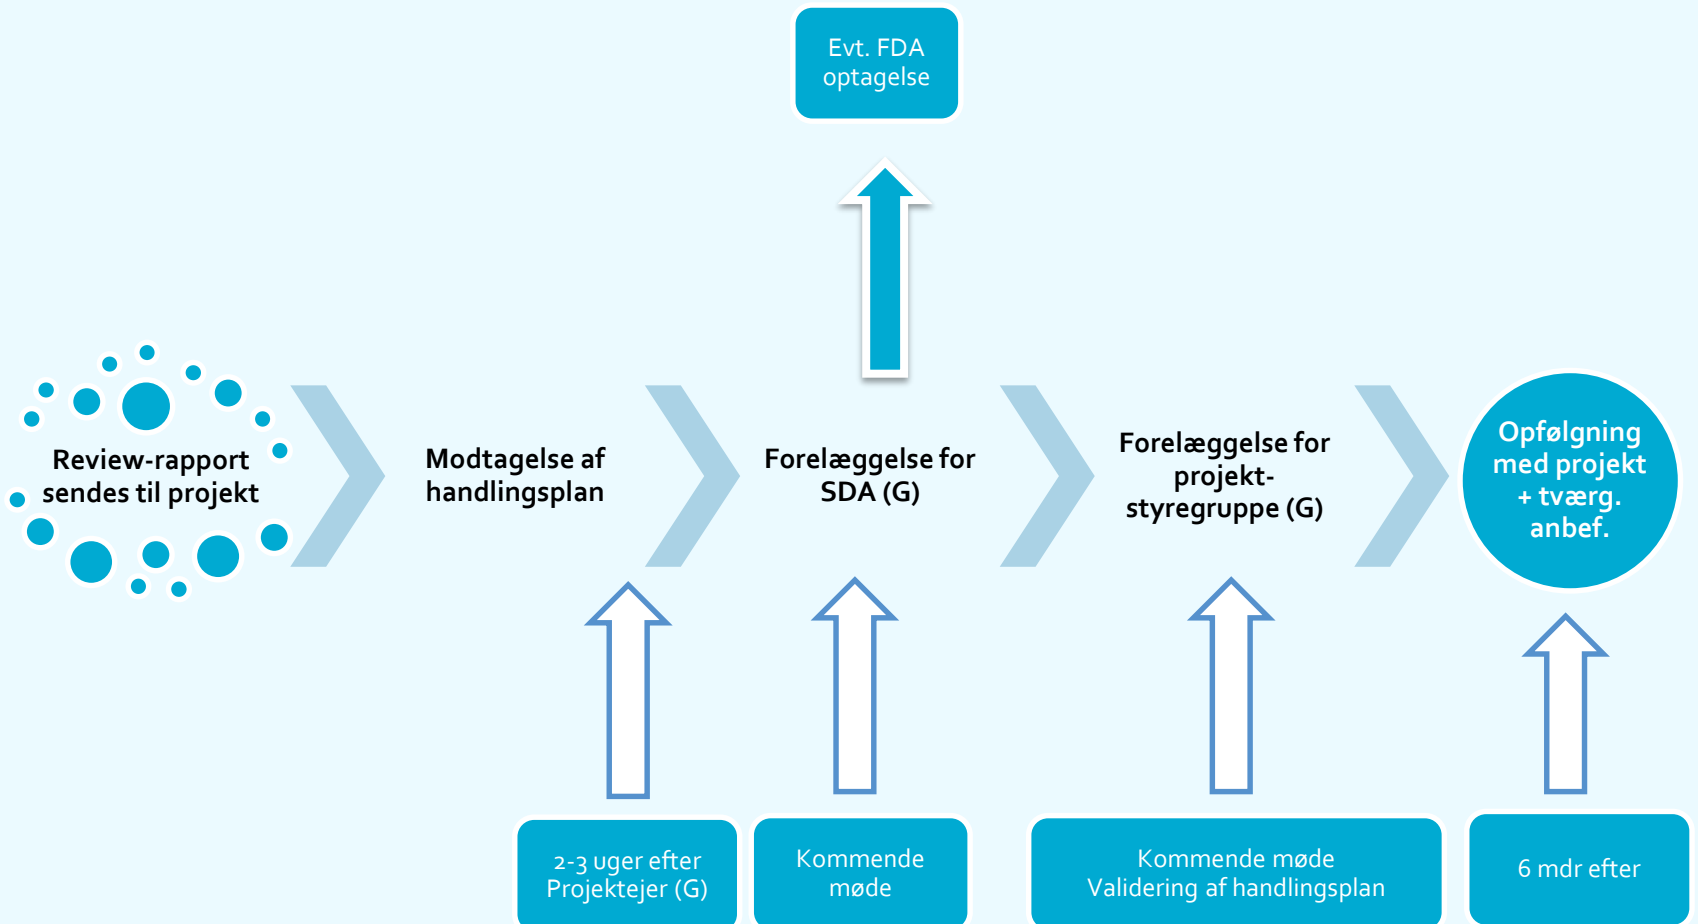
Evt. FDA optagelse

Review-rapport sendes til projekt

Modtagelse af handlingsplan

Forelæggelse for SDA (G)

Forelæggelse for projekt-styregruppe (G)

Opfølgning med projekt + tværg. anbef.

2-3 uger efter Projektejer (G)

Kommende møde

Kommende møde Validering af handlingsplan

6 mdr efter